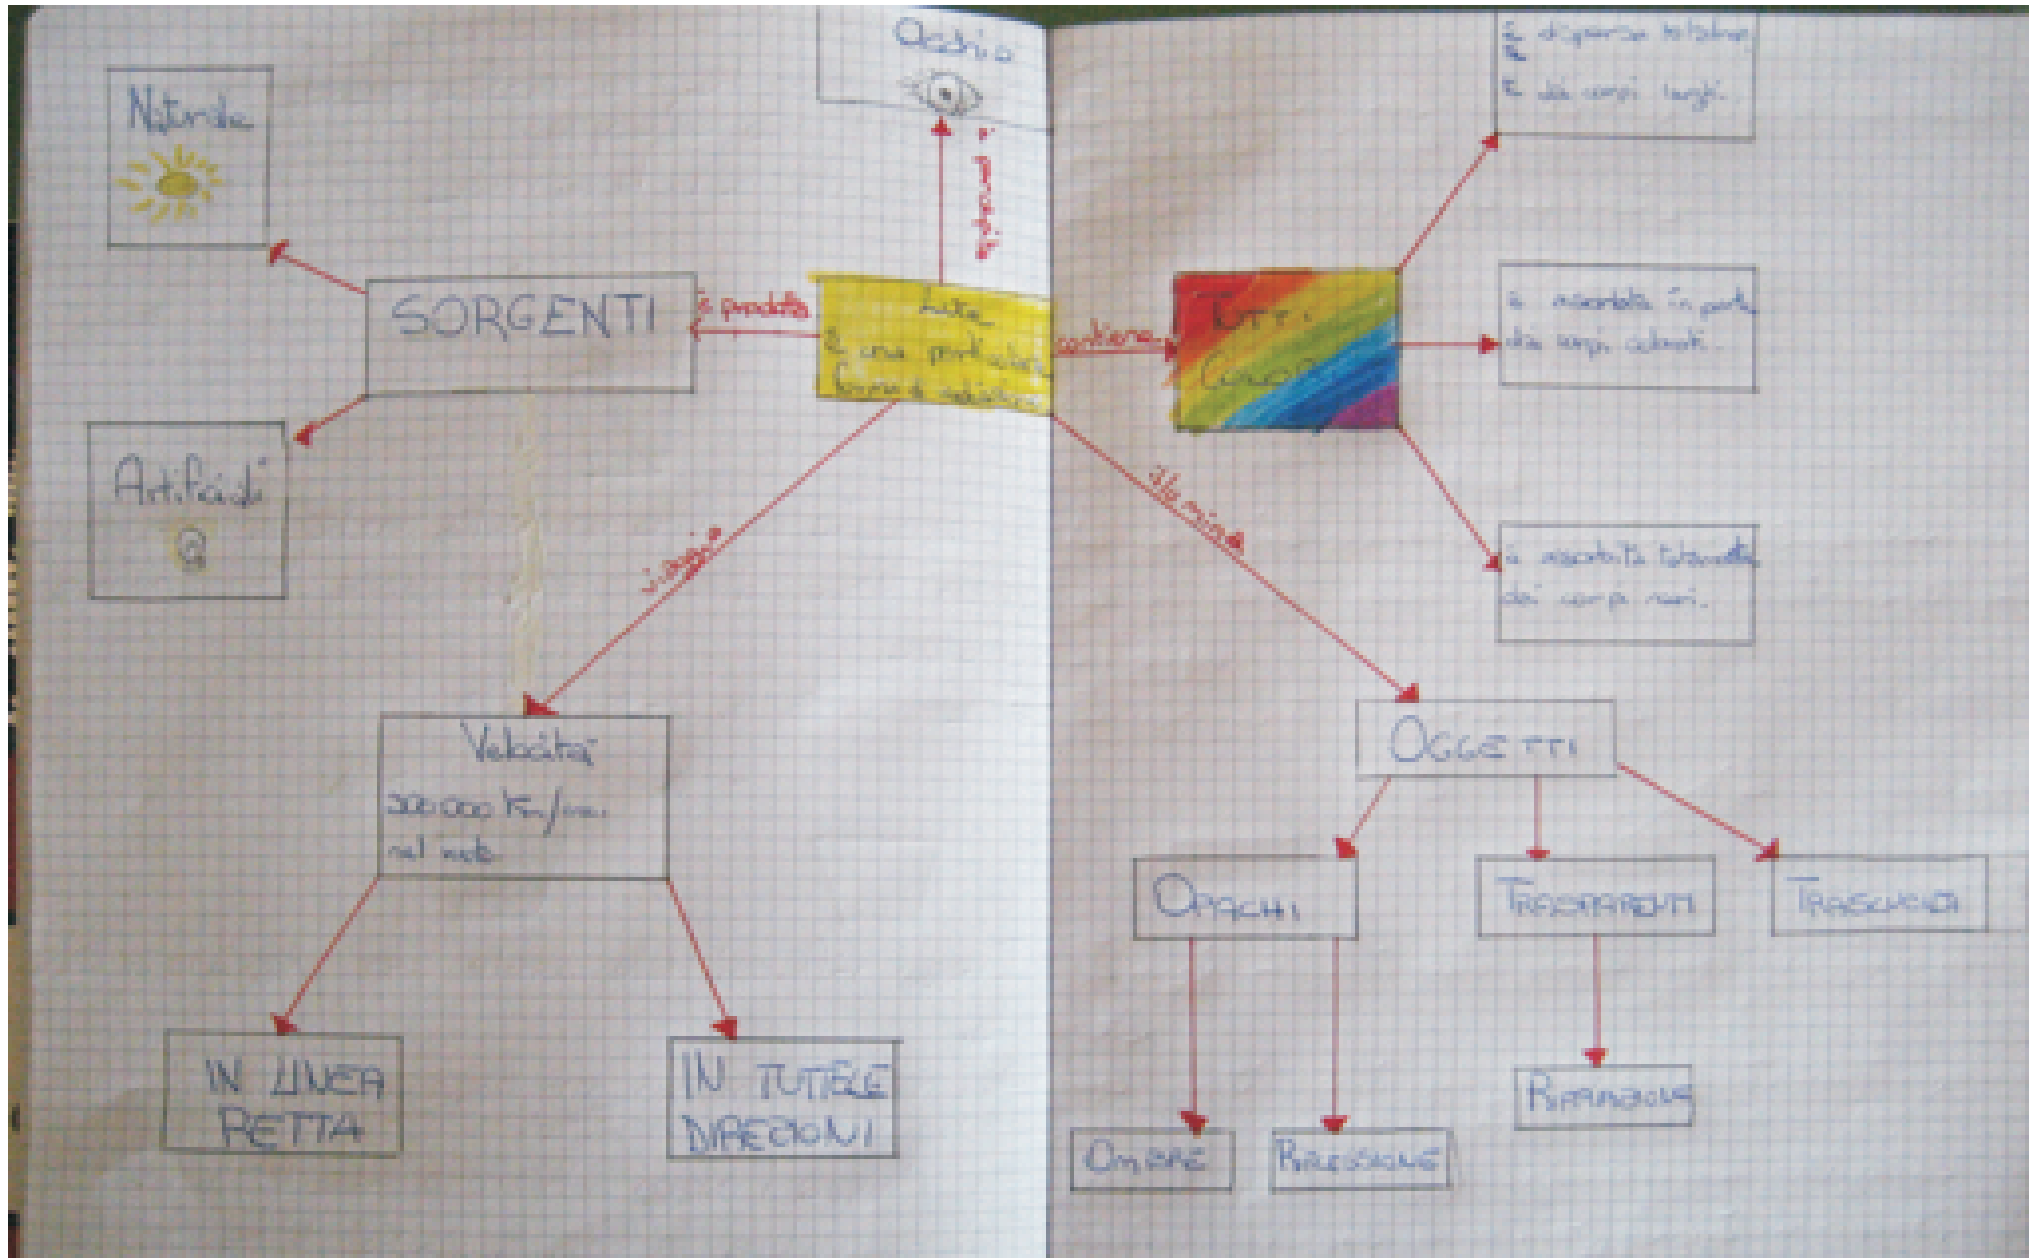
Occhio

Naturali

SORGENTI

Artificiali

è percepita

è prodotta

Luce
è una particolare forma di radiazione

contiene

Tutti i colori

è dispersa totalmente
dai corpi bianchi.

è assorbita in parte dai corpi colorati.

è assorbita totalmente dai corpi neri.

illumina

viaggia

Velocità
300.000 Km/sec nel vuoto

IN LINEA RETTA

IN TUTTE LE DIREZIONI

OGGETTI

OPACHI

TRASPARENTI

TRASLUCIDI

OMBRE

RIFLESSIONE

RIFRAZIONE